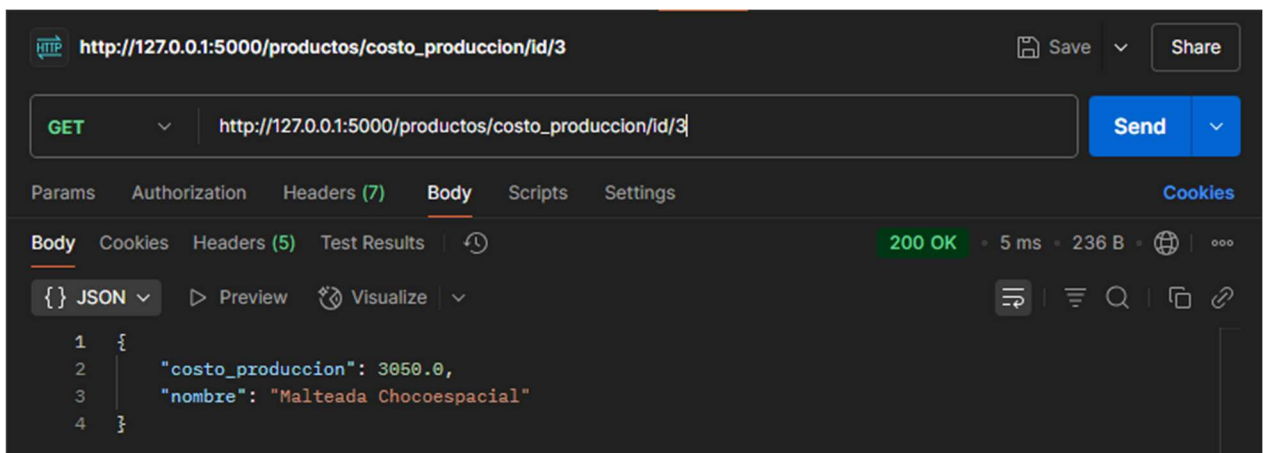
HTTP http://127.0.0.1:5000/productos/costo_produccion/id/3

Save Share

GET http://127.0.0.1:5000/productos/costo_produccion/id/3

Send

Params Authorization Headers (7) Body Scripts Settings Cookies

Body Cookies Headers (5) Test Results 200 OK 5 ms 236 B

{} JSON Preview Visualize

1 {
2 "costo_produccion": 3050.0,
3 "nombre": "Malteada Chocoespacial"
4 }